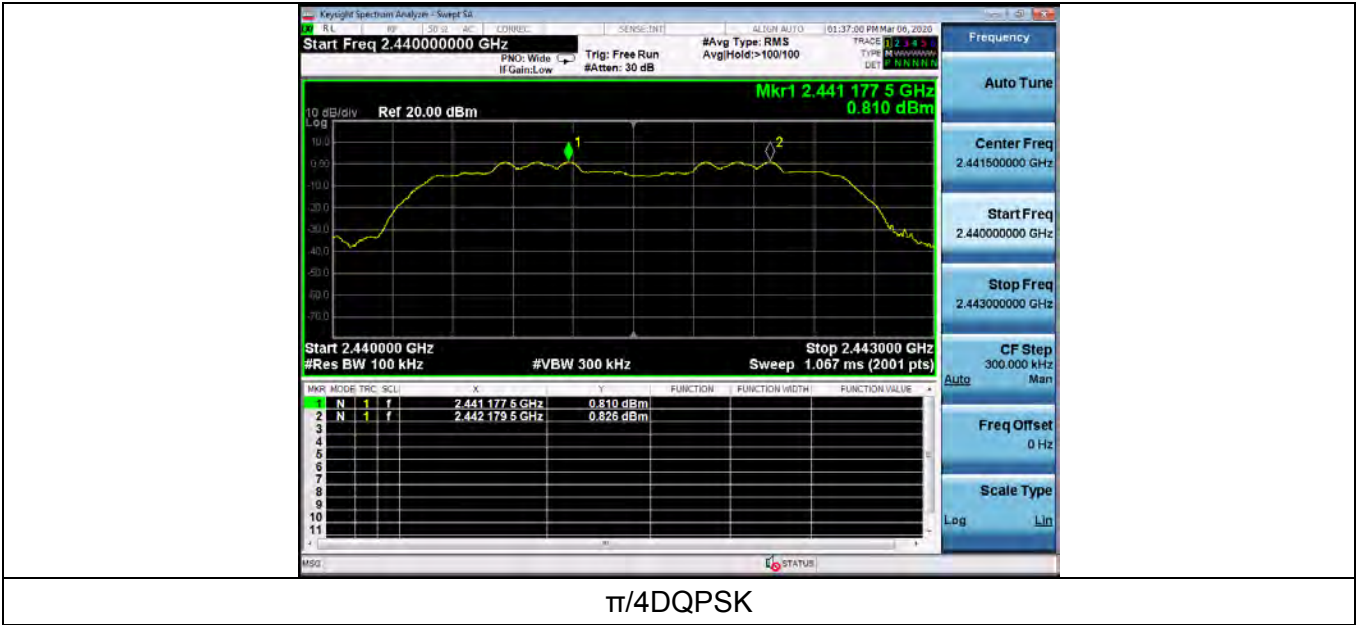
Keysight Spectrum Analyzer - Swept SA
RL RF 50 Ω AC CORREC SENSE:INT ALIGN AUTO 01:37:00 PM Mar 06, 2020
Start Freq 2.440000000 GHz
PNO: Wide
IFGain:Low
Trig: Free Run
#Atten: 30 dB
#Avg Type: RMS
Avg|Hold:>100/100
TRACE 1 2 3 4 5 6
TYPE M
DET P N N N N N
Frequency

Mkr1 2.441 177 5 GHz
0.810 dBm
10 dB/div Ref 20.00 dBm
Log
10.0
0.00
-10.0
-20.0
-30.0
-40.0
-50.0
-60.0
-70.0
Start 2.440000 GHz
#Res BW 100 kHz
#VBW 300 kHz
Stop 2.443000 GHz
Sweep 1.067 ms (2001 pts)

| MKR | MODE | TRC | SCL | X | Y | FUNCTION | FUNCTION WIDTH | FUNCTION VALUE |
|---|---|---|---|---|---|---|---|---|
| 1 | N | 1 | f | 2.441 177 5 GHz | 0.810 dBm | | | |
| 2 | N | 1 | f | 2.442 179 5 GHz | 0.826 dBm | | | |
| 3 | | | | | | | | |
| 4 | | | | | | | | |
| 5 | | | | | | | | |
| 6 | | | | | | | | |
| 7 | | | | | | | | |
| 8 | | | | | | | | |
| 9 | | | | | | | | |
| 10 | | | | | | | | |
| 11 | | | | | | | | |

Auto Tune
Center Freq
2.441500000 GHz
Start Freq
2.440000000 GHz
Stop Freq
2.443000000 GHz
CF Step
300.000 kHz
Auto Man
Freq Offset
0 Hz
Scale Type
Log Lin
MSG
STATUS

π/4DQPSK